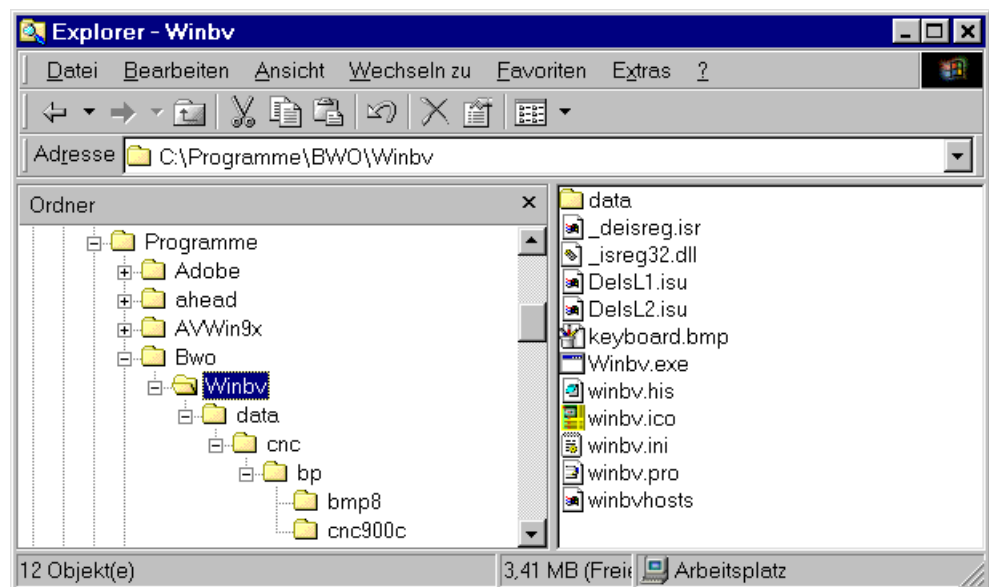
Explorer - Winbv

Datei Bearbeiten Ansicht Wechseln zu Favoriten Extras ?

Adresse C:\Programme\BWO\Winbv

Ordner ×

Programme
Adobe
ahead
AVWin9x
Bwo
Winbv
data
cnc
bp
bmp8
cnc900c

data
_deisreg.isr
_isreg32.dll
DelsL1.isu
DelsL2.isu
keyboard.bmp
Winbv.exe
winbv.his
winbv.ico
winbv.ini
winbv.pro
winbvhosts

12 Objekt(e) 3,41 MB (Frei Arbeitsplatz